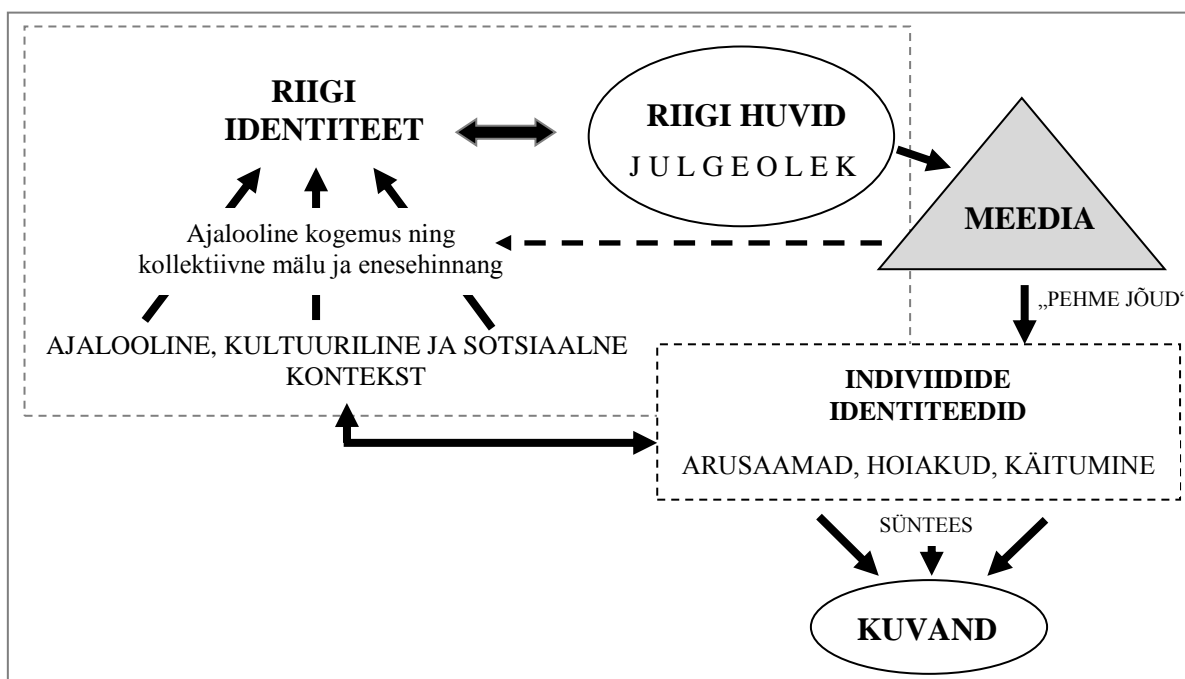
RIIGI IDENTITEET

RIIGI HUVID
JULGEOLEK

MEEDIA

Ajalooline kogemus ning kollektiivne mälu ja enesehinnang

AJALOOLINE, KULTUURILINE JA SOTSIAALNE KONTEKST

„PEHME JÕUD“

INDIVIIDIDE IDENTITEEDID

ARUSAAMAD, HOIAKUD, KÄITUMINE

SÜNTEES

KUVAND